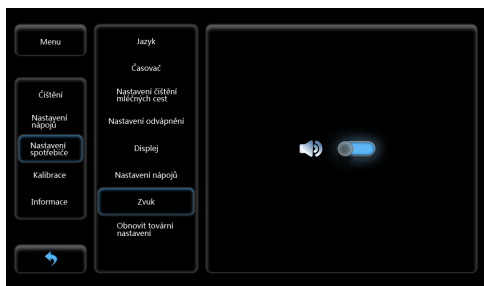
Menu

Čištění

Nastavení nápojů

Nastavení spotřebiče

Kalibrace

Informace

Jazyk

Časovač

Nastavení čištění mléčných cest

Nastavení odvápnění

Displej

Nastavení nápojů

Zvuk

Obnovit tovární nastavení